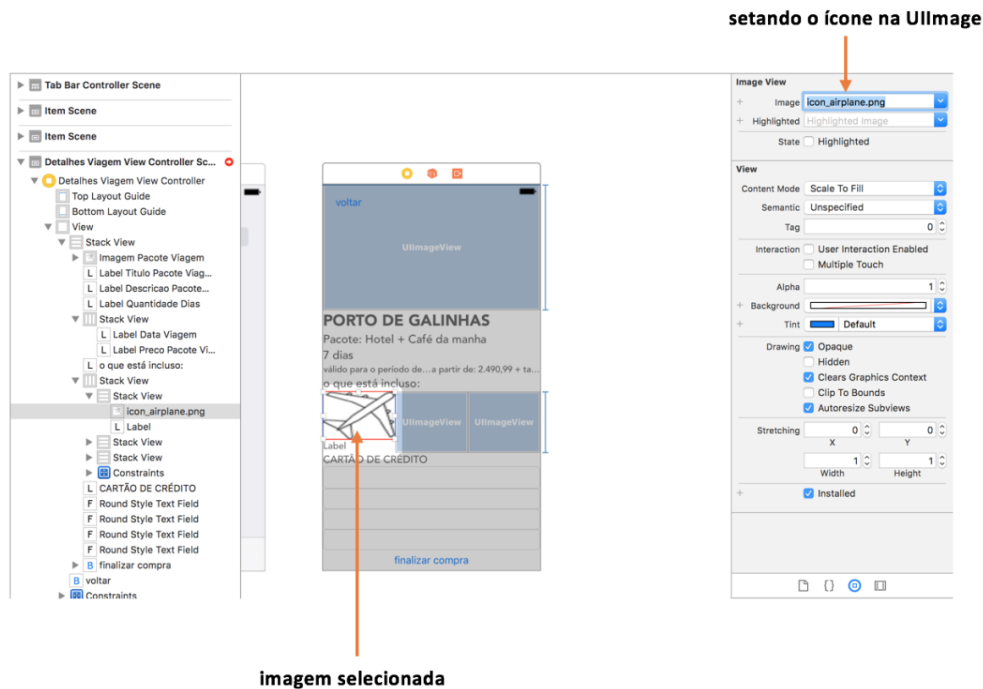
setando o ícone na UIImage

Tab Bar Controller Scene
Item Scene
Item Scene
Detalhes Viagem View Controller Sc...
Detalhes Viagem View Controller
Top Layout Guide
Bottom Layout Guide
View
Stack View
Imagem Pacote Viagem
Label Titulo Pacote Viag...
Label Descricao Pacote...
Label Quantidade Dias
Stack View
Label Data Viagem
Label Preco Pacote Vi...
o que está incluso:
Stack View
Stack View
icon_airplane.png
Label
Stack View
Stack View
Constraints
CARTÃO DE CRÉDITO
Round Style Text Field
Round Style Text Field
Round Style Text Field
Round Style Text Field
finalizar compra
voltar
Constraints

voltar
UIImageView
PORTO DE GALINHAS
Pacote: Hotel + Café da manha
7 dias
válido para o período de...a partir de: 2.490,99 + ta...
o que está incluso:
UIImageView
UIImageView
Label
CARTÃO DE CREDITO
finalizar compra

Image View
Image icon_airplane.png
Highlighted Highlighted Image
State Highlighted
View
Content Mode Scale To Fill
Semantic Unspecified
Tag 0
Interaction User Interaction Enabled
Multiple Touch
Alpha 1
Background
Tint Default
Drawing Opaque
Hidden
Clears Graphics Context
Clip To Bounds
Autoresize Subviews
Stretching 0 0
X Y
1 1
Width Height
Installed

imagem selecionada